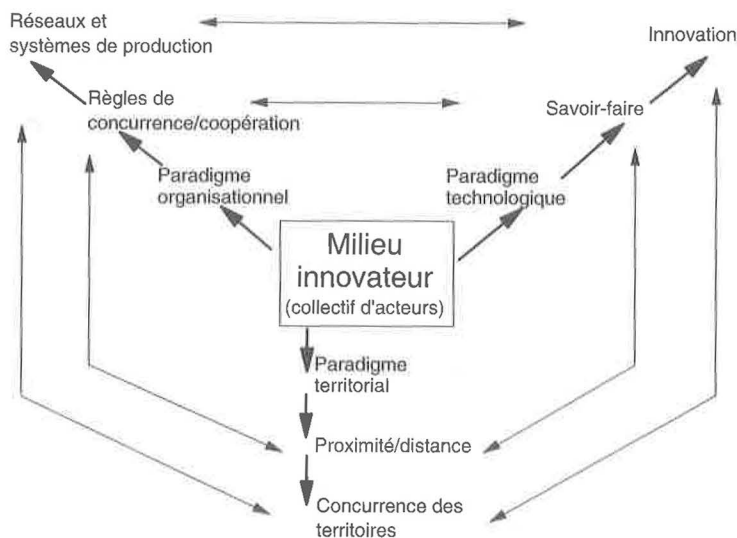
Réseaux et systèmes de production

Innovation

Règles de concurrence/coopération

Savoir-faire

Paradigme organisationnel

Paradigme technologique

Milieu innovateur
(collectif d'acteurs)

Paradigme territorial

Proximité/distance

Concurrence des territoires